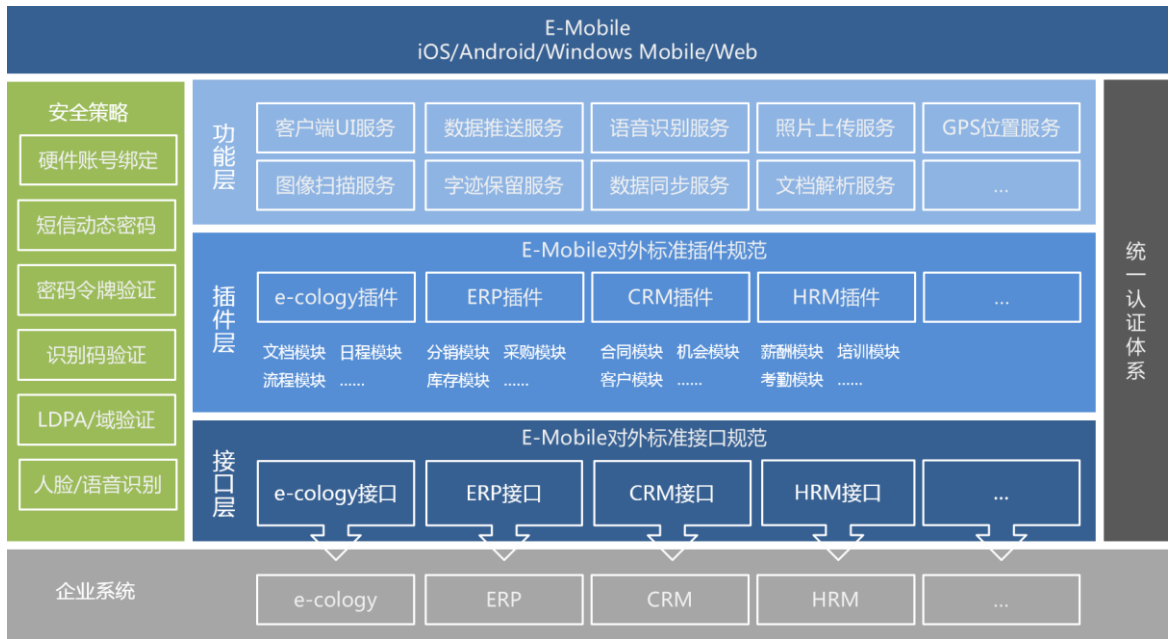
E-Mobile
iOS/Android/Windows Mobile/Web

安全策略
硬件账号绑定
短信动态密码
密码令牌验证
识别码验证
LDPA/域验证
人脸/语音识别

功能层
客户端UI服务
数据推送服务
语音识别服务
照片上传服务
GPS位置服务
图像扫描服务
字迹保留服务
数据同步服务
文档解析服务
...

插件层
E-Mobile对外标准插件规范
e-cology插件
ERP插件
CRM插件
HRM插件
...
文档模块 日程模块
流程模块 ......
分销模块 采购模块
库存模块 ......
合同模块 机会模块
客户模块 ......
薪酬模块 培训模块
考勤模块 ......

接口层
E-Mobile对外标准接口规范
e-cology接口
ERP接口
CRM接口
HRM接口
...

统一认证体系

企业系统
e-cology
ERP
CRM
HRM
...